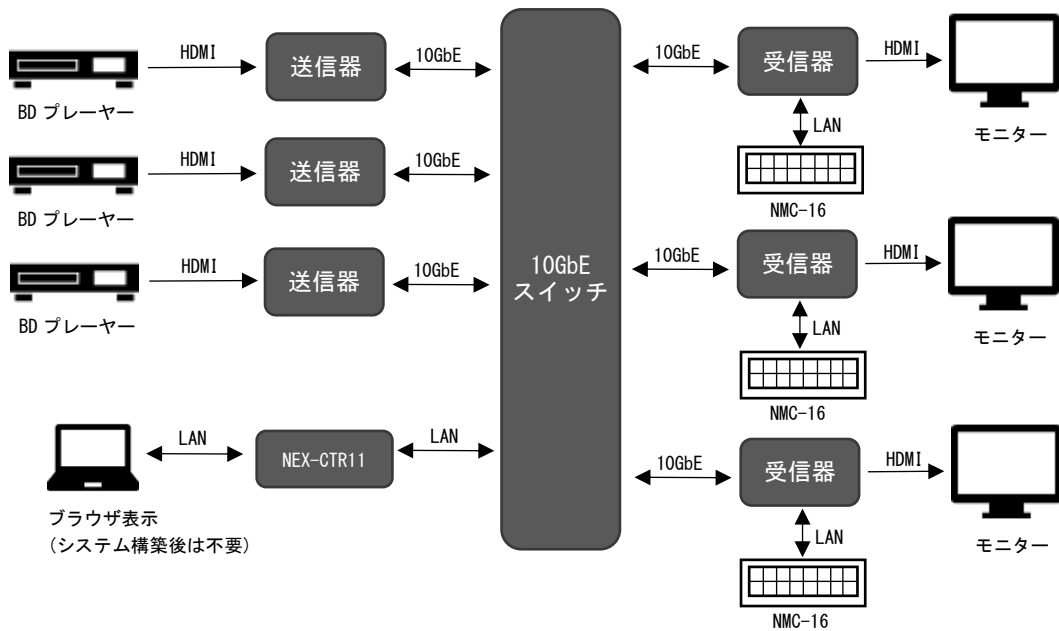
HDMI
送信器
10GbE
BD プレーヤー
HDMI
送信器
10GbE
BD プレーヤー
HDMI
送信器
10GbE
BD プレーヤー
LAN
NEX-CTR11
LAN
ブラウザ表示
（システム構築後は不要）

10GbE
スイッチ

10GbE
受信器
HDMI
モニター
LAN
NMC-16
10GbE
受信器
HDMI
モニター
LAN
NMC-16
10GbE
受信器
HDMI
モニター
LAN
NMC-16